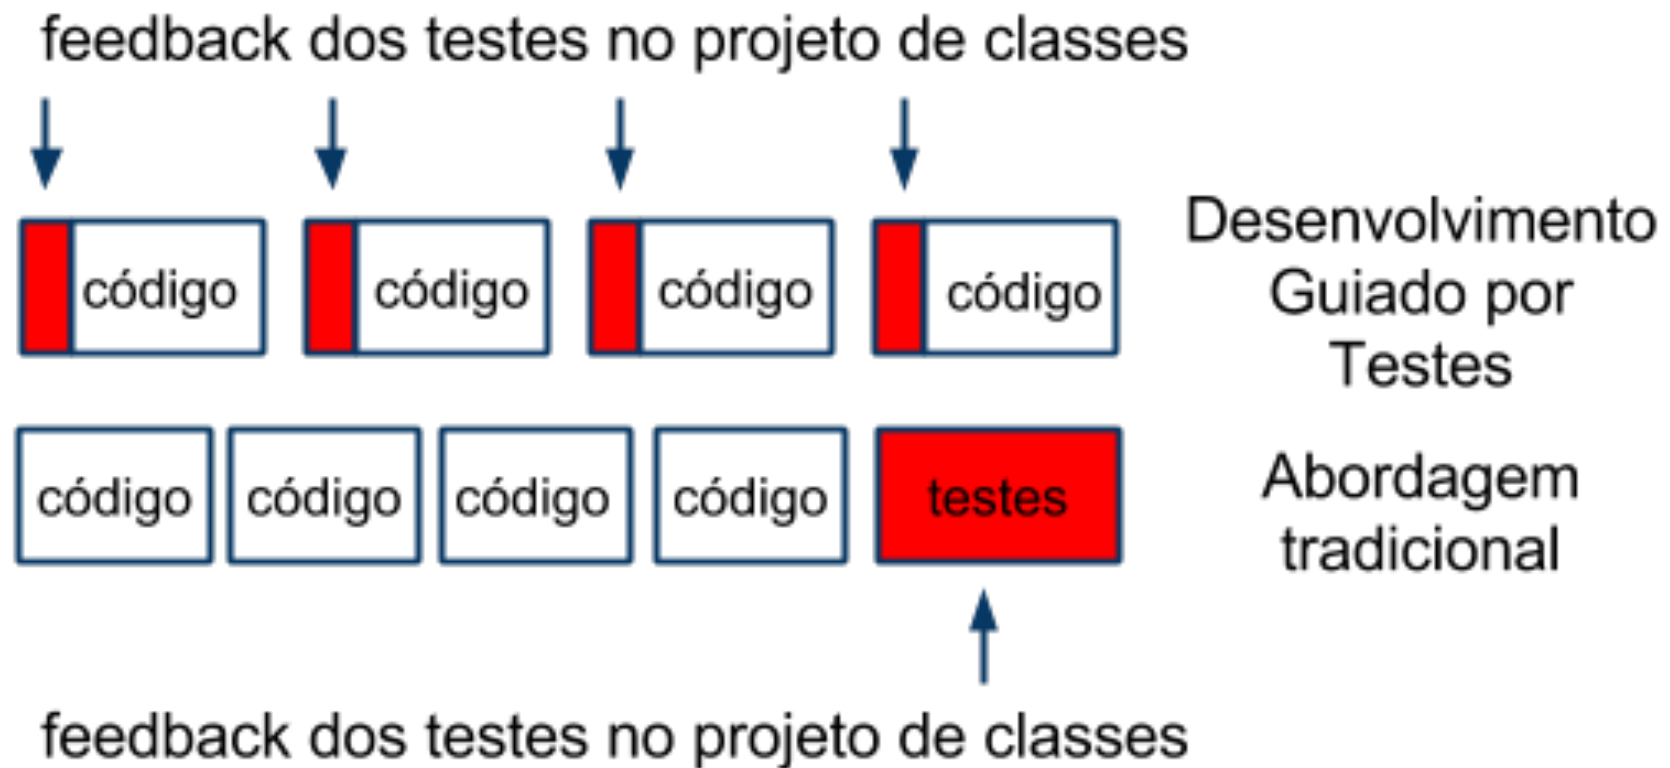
feedback dos testes no projeto de classes

código código código código

Desenvolvimento Guiado por Testes

código código código código testes

Abordagem tradicional

feedback dos testes no projeto de classes